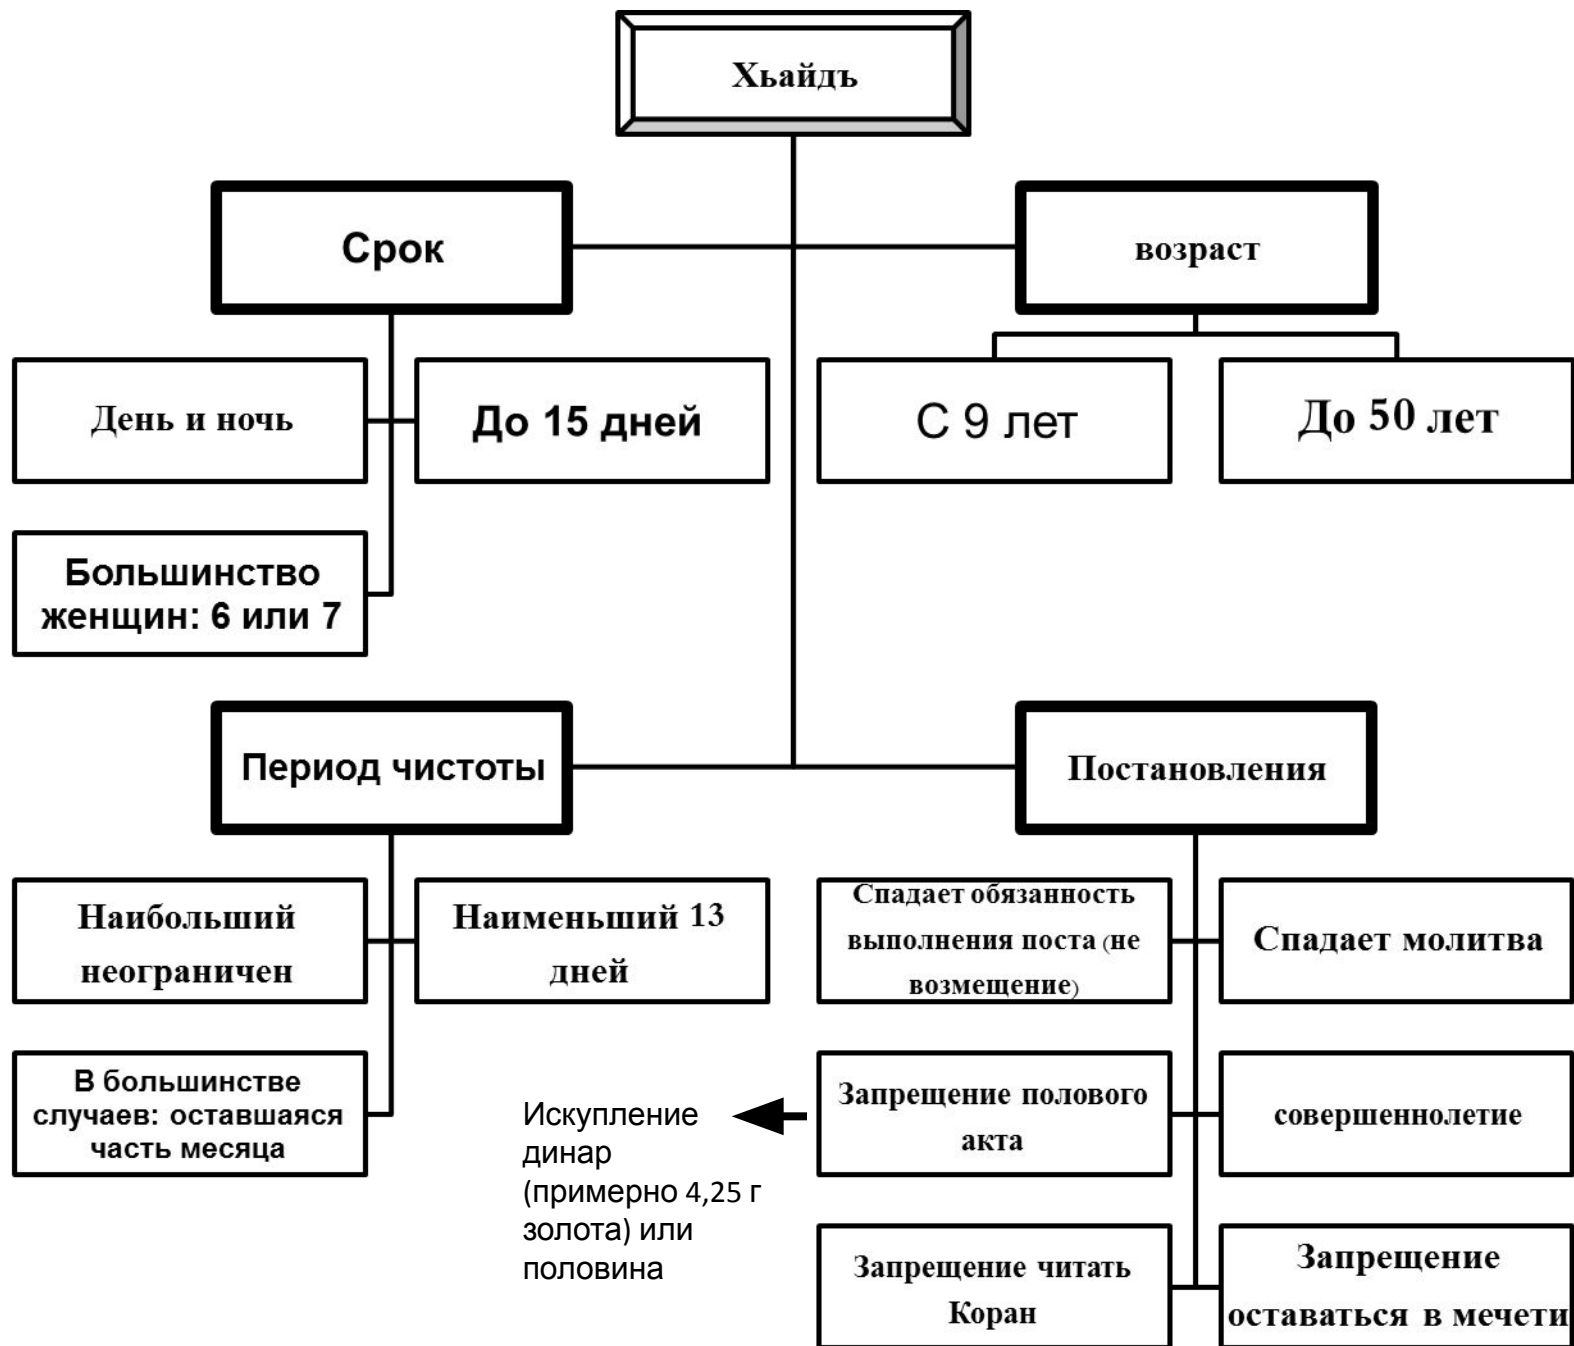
Хьайдъ

Срок

возраст

День и ночь

До 15 дней

С 9 лет

До 50 лет

Большинство женщин: 6 или 7

Период чистоты

Постановления

Наибольший неограничен

Наименьший 13 дней

Спадает обязанность выполнения поста (не возмещение)

Спадает молитва

В большинстве случаев: оставшаяся часть месяца

Искупление динар (примерно 4,25 г золота) или половина

Запрещение полового акта

совершеннолетие

Запрещение читать Коран

Запрещение оставаться в мечети